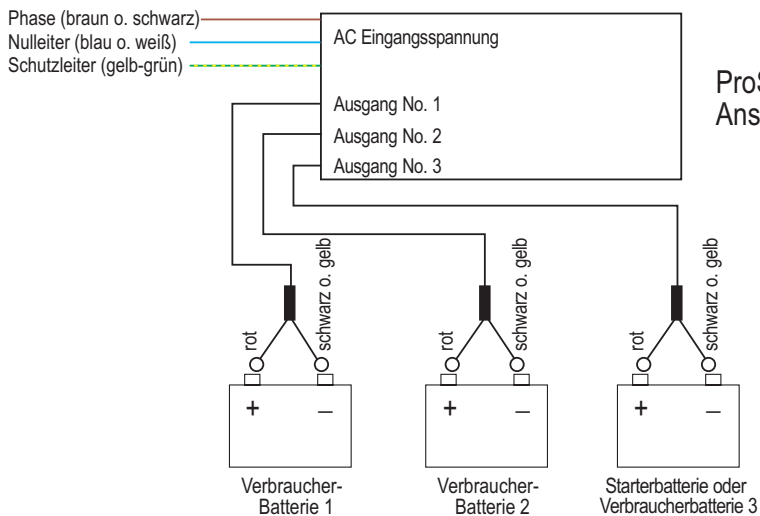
Phase (braun o. schwarz)
Nulleiter (blau o. weiß)
Schutzleiter (gelb-grün)

AC Eingangsspannung

Ausgang No. 1
Ausgang No. 2
Ausgang No. 3

ProS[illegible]
Ans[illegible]

rot
schwarz o. gelb
+
–
Verbraucher-Batterie 1

rot
schwarz o. gelb
+
–
Verbraucher-Batterie 2

rot
schwarz o. gelb
+
–
Starterbatterie oder Verbraucherbatterie 3